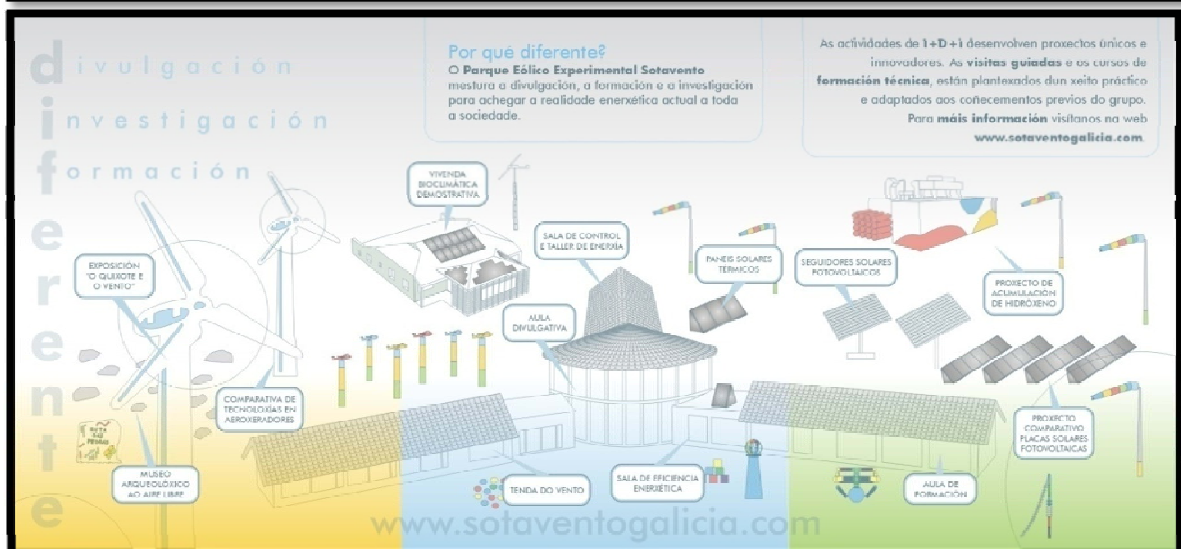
divulgación
investigación
formación

diferente

Por qué diferente?
O Parque Eólico Experimental Sotavento mestura a divulgación, a formación e a investigación para achegar a realidade enerxética actual a toda a sociedade.

As actividades de I+D+I desenvolven proxectos únicos e innovadores. As visitas guiadas e os cursos de formación técnica, están plantexados dun xeito práctico e adaptados aos coñecementos previos do grupo. Para máis información visítanos na web www.sotaventogalicia.com.

VIVENDA BIOCLIMÁTICA DEMOSTRATIVA

SALA DE CONTROL E TALLER DE ENERXÍA

PANEIS SOLARES TÉRMICOS

SEGUIDORES SOLARES FOTOVOLTAICOS

PROXECTO DE ACUMULACIÓN DE HIDRÓXENO

EXPOSICIÓN "O QUIXOTE E O VENTO"

AULA DIVULGATIVA

COMPARATIVA DE TECNOLOXÍAS EN AEROXERADORES

MUSEO ARQUEOLÓXICO AO AIRE LIBRE

TENDA DO VENTO

SALA DE EFICIENCIA ENERXÉTICA

AULA DE FORMACIÓN

PROXECTO COMPARATIVO PLACAS SOLARES FOTOVOLTAICAS

www.sotaventogalicia.com